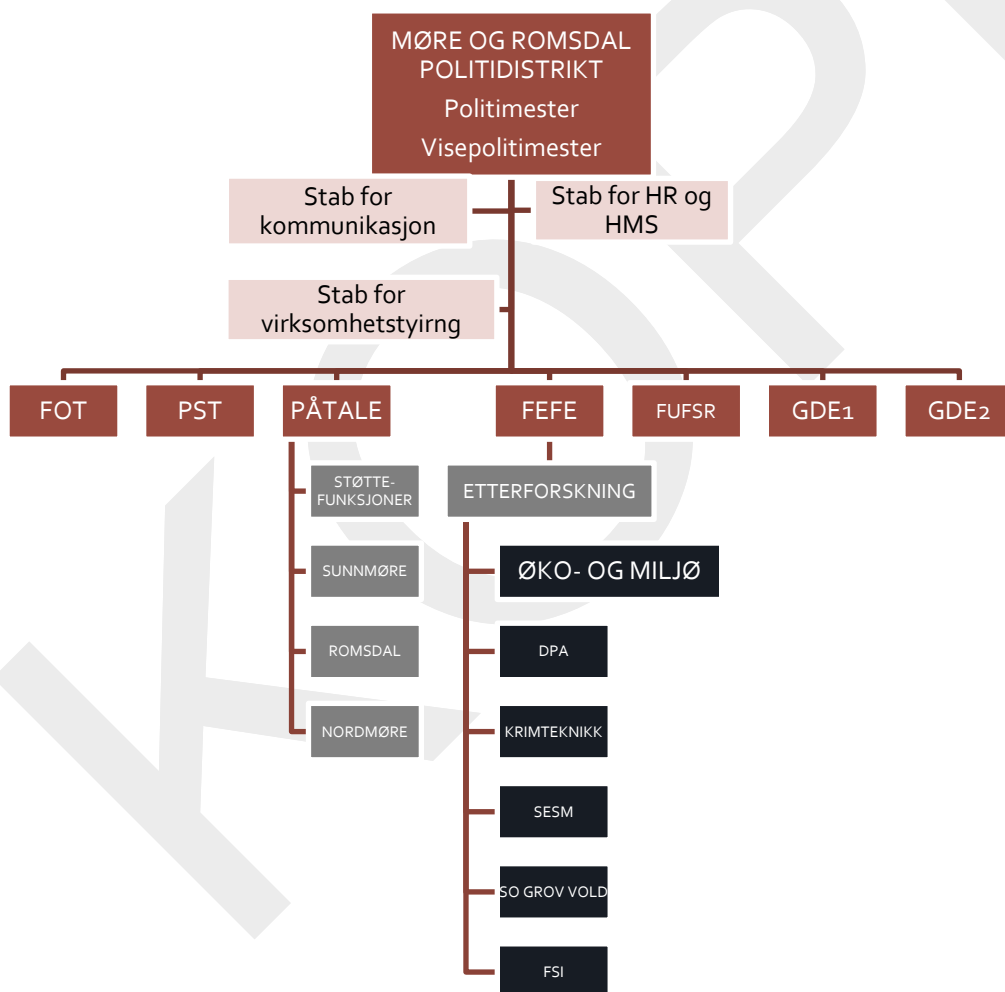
MØRE OG ROMSDAL POLITIDISTRIKT
Politimester
Visepolitimester

Stab for kommunikasjon

Stab for HR og HMS

Stab for virksomhetstyirng

FOT

PST

PÅTALE

FEFE

FUFSR

GDE1

GDE2

STØTTE-FUNKSJONER

SUNNMØRE

ROMSDAL

NORDMØRE

ETTERFORSKNING

ØKO- OG MILJØ

DPA

KRIMTEKNIKK

SESM

SO GROV VOLD

FSI